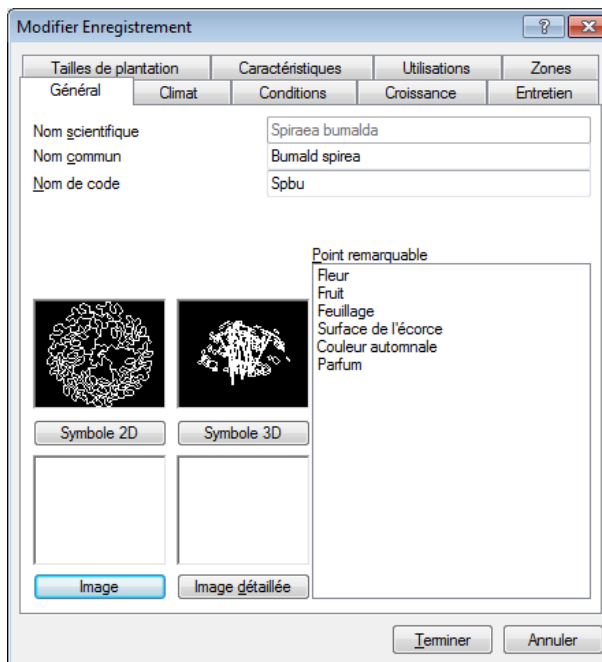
Modifier Enregistrement

?

Tailles de plantation
Caractéristiques
Utilisations
Zones
Général
Climat
Conditions
Croissance
Entretien

Nom scientifique
Spiraea bumalda
Nom commun
Bumald spirea
Nom de code
Spbu

Point remarquable
Fleur
Fruit
Feuillage
Surface de l'écorce
Couleur automnale
Parfum

Symbole 2D
Symbole 3D

Image
Image détaillée

Terminer
Annuler